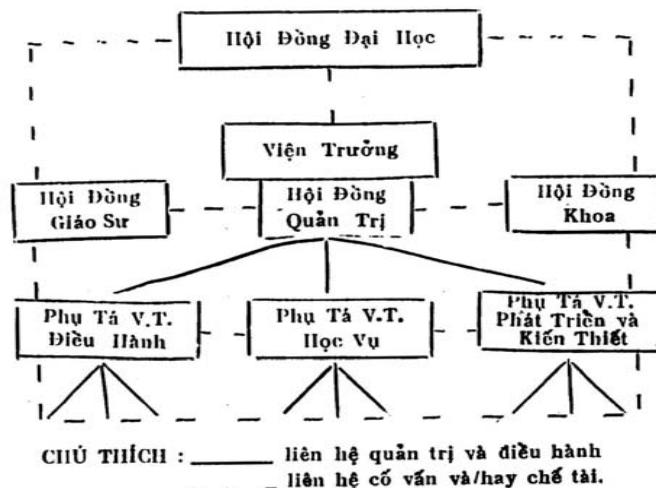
Hội Đồng Đại Học

Viện Trưởng

Hội Đồng Giáo Sư

Hội Đồng Quản Trị

Hội Đồng Khoa

Phụ Tá V.T. Điều Hành

Phụ Tá V.T. Học Vụ

Phụ Tá V.T. Phát Triển và Kiến Thiết

CHÚ THÍCH : ______ liên hệ quản trị và điều hành
- - - - liên hệ cố vấn và/hay chế tài.